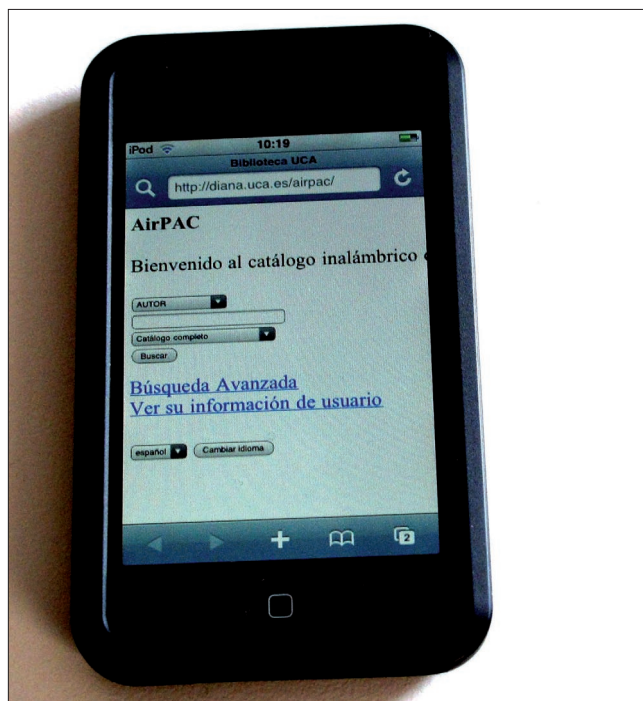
iPod 10:19
Biblioteca UCA
http://diana.uca.es/airpac/

AirPAC

Bienvenido al catálogo inalámbrico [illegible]

AUTOR
Catálogo completo
Buscar

Búsqueda Avanzada
Ver su información de usuario

español Cambiar idioma

2